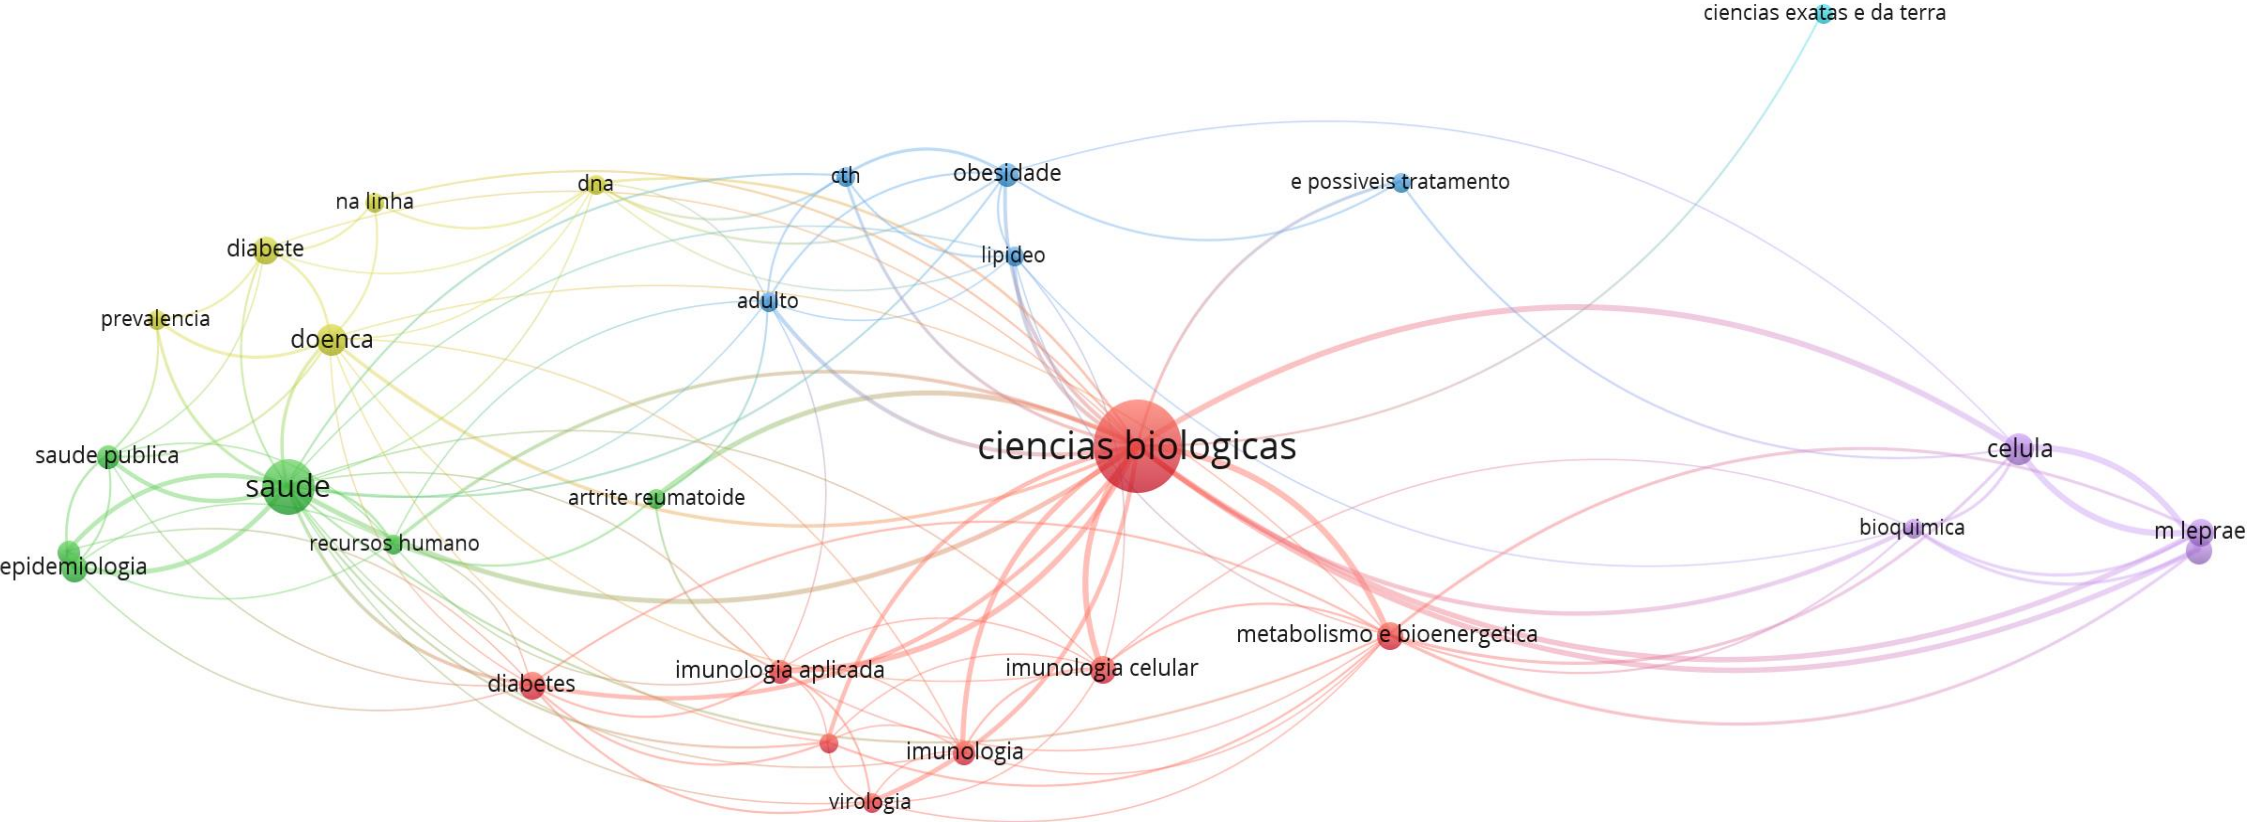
ciencias exatas e da terra
cth
obesidade
e possiveis tratamento
dna
na linha
diabete
lipideo
adulto
prevalencia
doenca
ciencias biologicas
saude publica
celula
saude
artrite reumatoide
bioquimica
m leprae
recursos humano
epidemiologia
metabolismo e bioenergetica
imunologia aplicada
imunologia celular
diabetes
imunologia
virologia